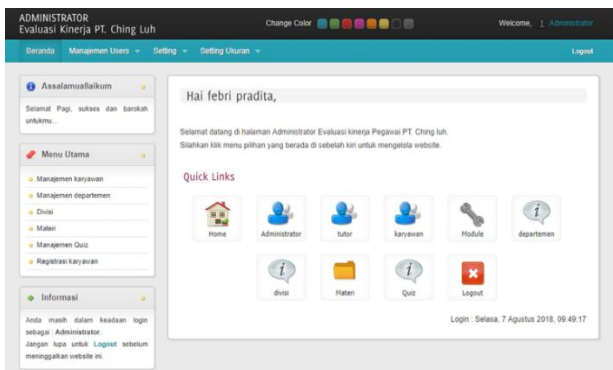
ADMINISTRATOR
Evaluasi Kinerja PT. Ching Luh

Change Color

Welcome, Administrator

Beranda Manajemen Users Setting Setting Ukuran

Logout

Assalamualaikum

Selamat Pagi, sukses dan barokah untukmu...

Menu Utama

Manajemen karyawan
Manajemen departemen
Divisi
Materi
Manajemen Quiz
Registrasi karyawan

Informasi

Anda masih dalam keadaan login sebagai : Administrator.
Jangan lupa untuk Logout sebelum meninggalkan website ini.

Hai febri pradita,

Selamat datang di halaman Administrator Evaluasi kinerja Pegawai PT. Ching luh.
Silahkan klik menu pilihan yang berada di sebelah kiri untuk mengelola website.

Quick Links

Home Administrator tutor karyawan Module departemen

divisi Materi Quiz Logout

Login : Selasa, 7 Agustus 2018, 09:49:17